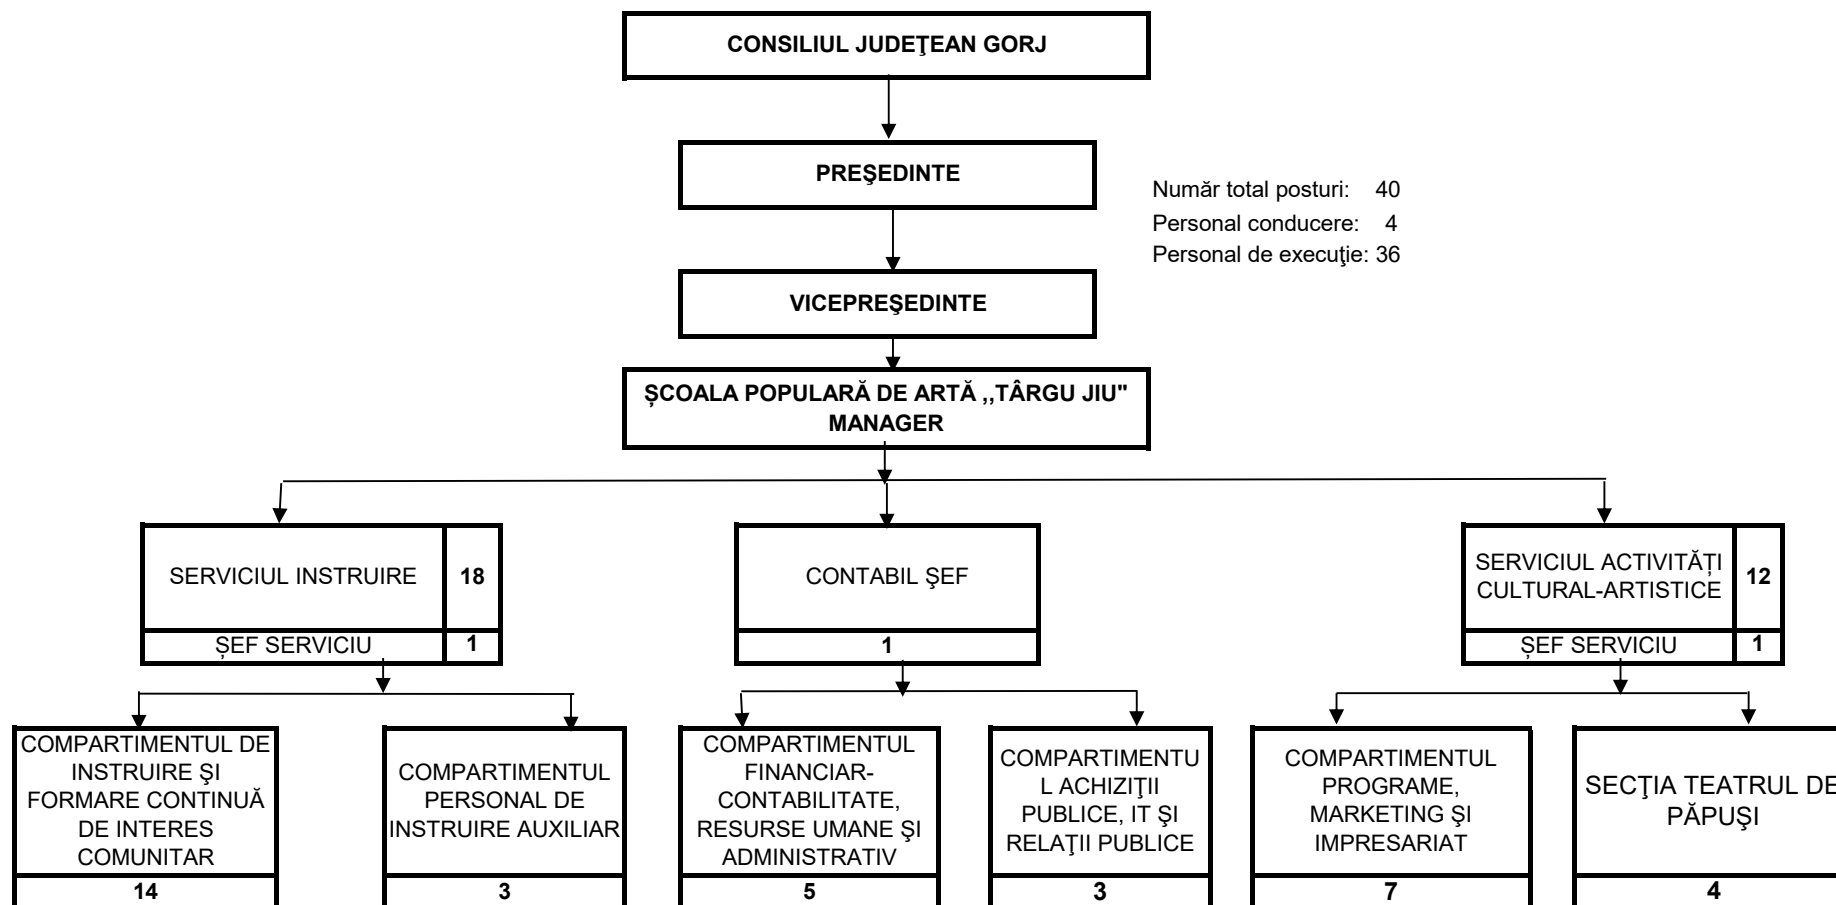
CONSILIUL JUDEŢEAN GORJ

PREŞEDINTE

Număr total posturi: 40
Personal conducere: 4
Personal de execuţie: 36

VICEPREŞEDINTE

ȘCOALA POPULARĂ DE ARTĂ ,,TÂRGU JIU"
MANAGER

SERVICIUL INSTRUIRE 18
ȘEF SERVICIU 1

CONTABIL ŞEF
1

SERVICIUL ACTIVITĂȚI CULTURAL-ARTISTICE 12
ȘEF SERVICIU 1

COMPARTIMENTUL DE INSTRUIRE ŞI FORMARE CONTINUĂ DE INTERES COMUNITAR
14

COMPARTIMENTUL PERSONAL DE INSTRUIRE AUXILIAR
3

COMPARTIMENTUL FINANCIAR-CONTABILITATE, RESURSE UMANE ŞI ADMINISTRATIV
5

COMPARTIMENTUL ACHIZIŢII PUBLICE, IT ŞI RELAŢII PUBLICE
3

COMPARTIMENTUL PROGRAME, MARKETING ŞI IMPRESARIAT
7

SECŢIA TEATRUL DE PĂPUŞI
4